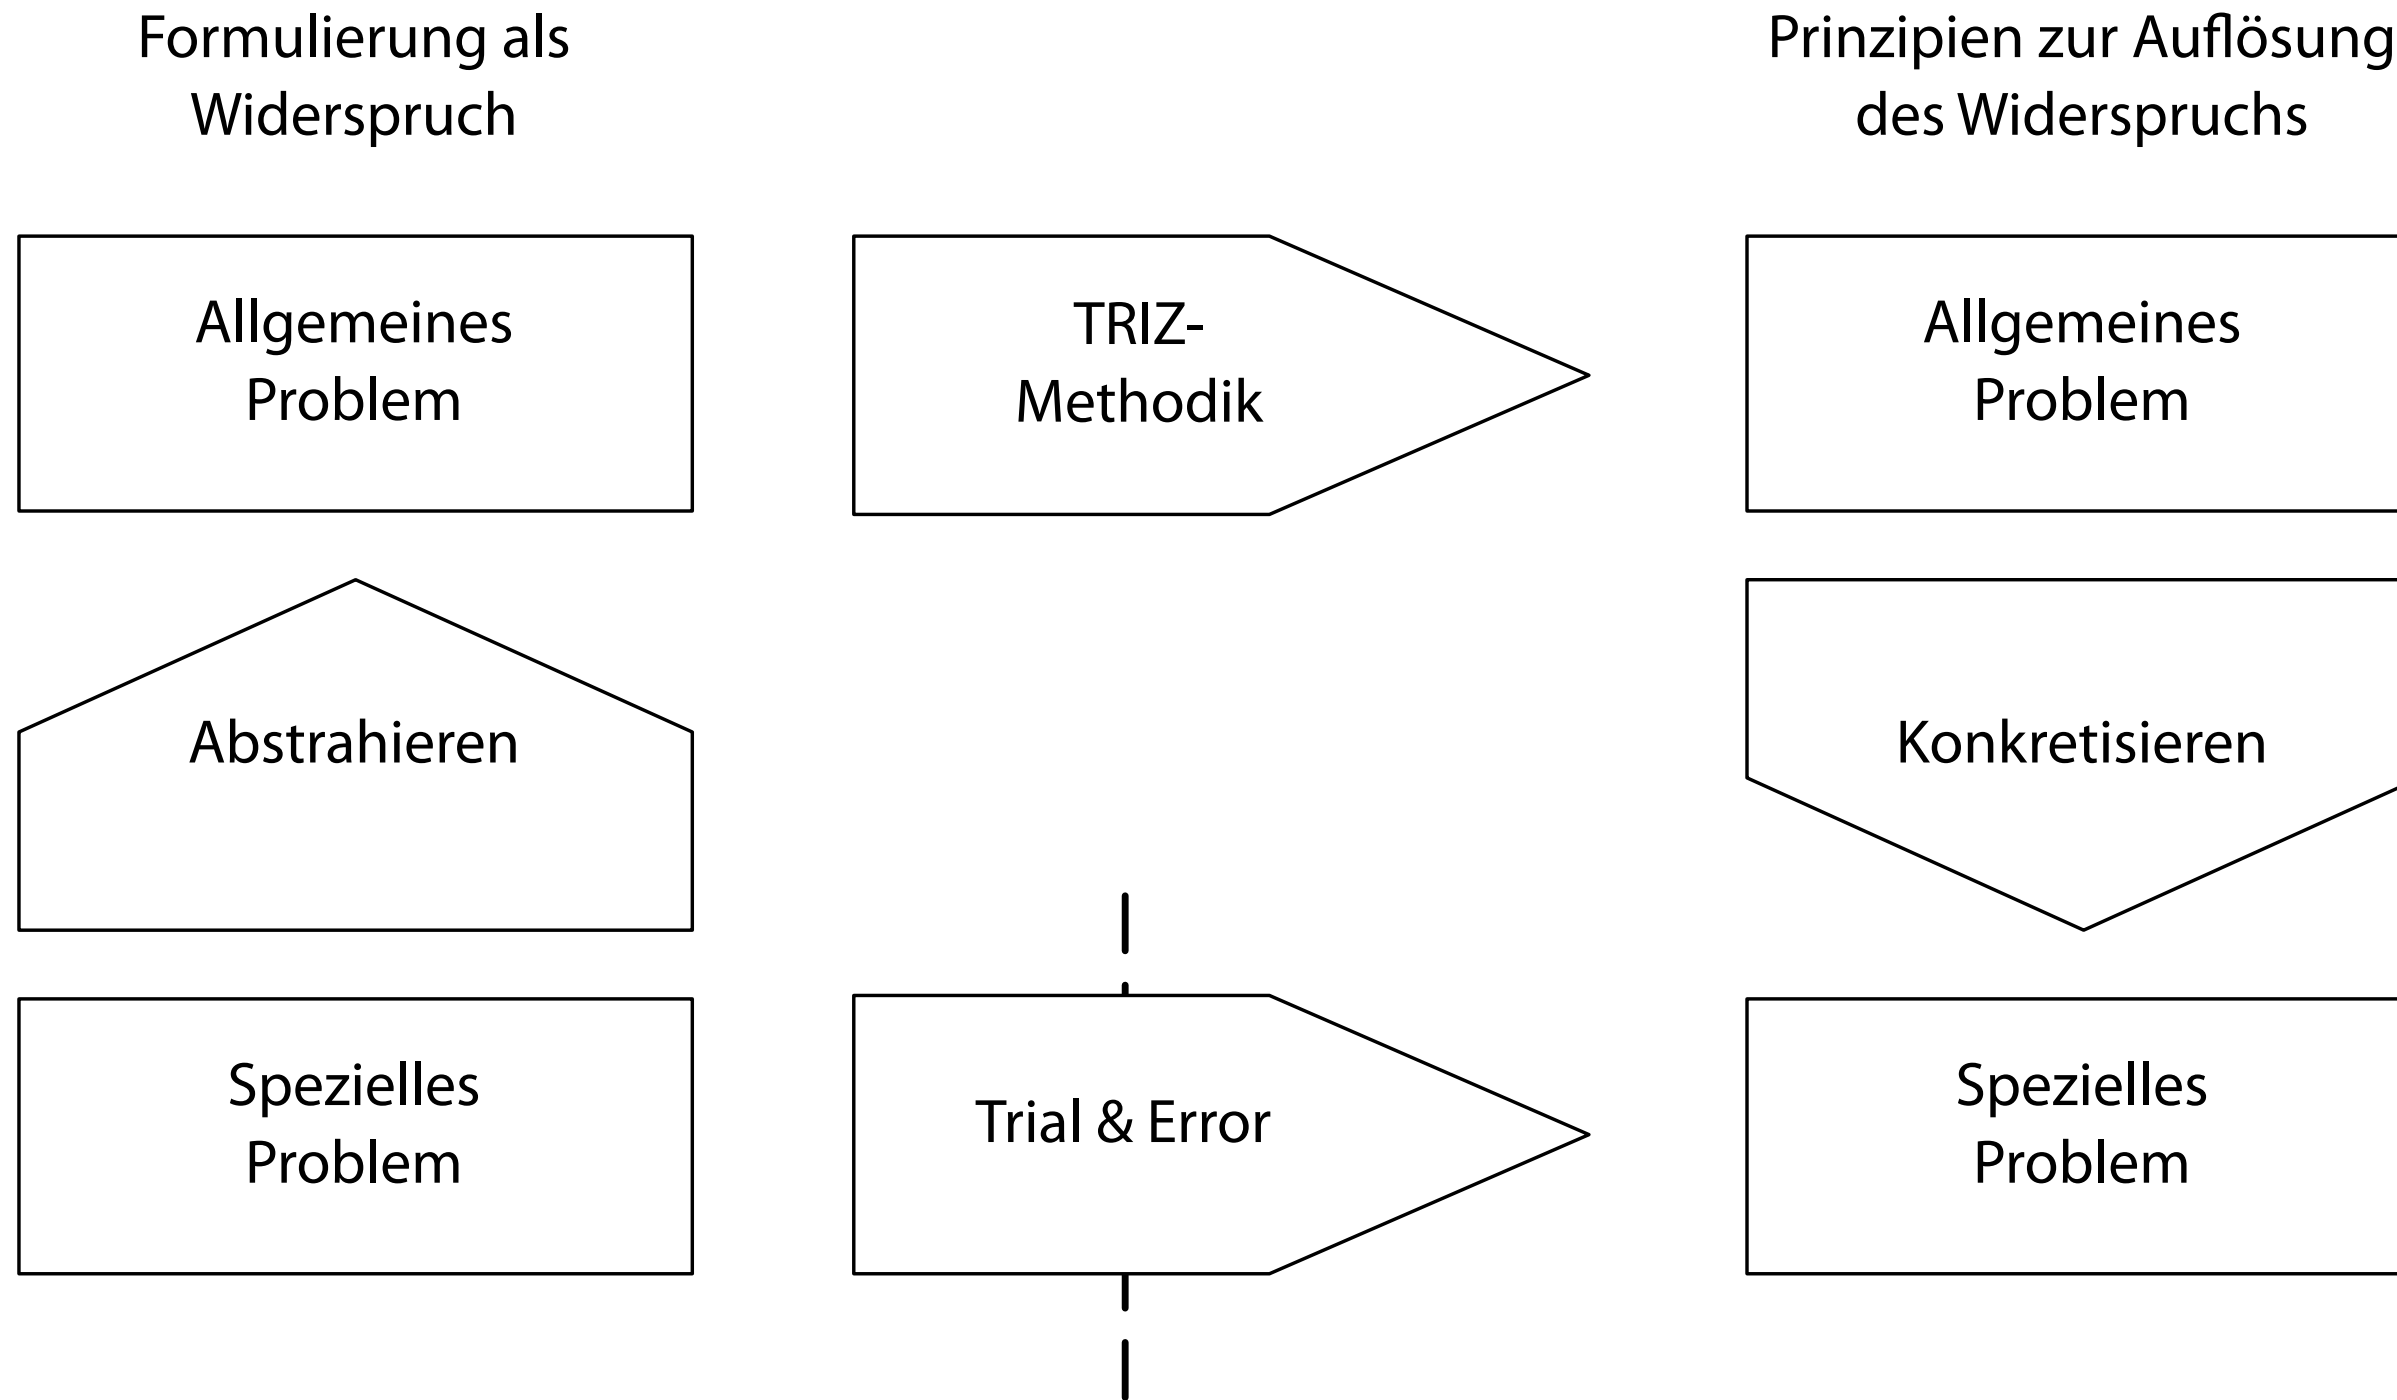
Formulierung als Widerspruch

Prinzipien zur Auflösung des Widerspruchs

Allgemeines Problem

TRIZ-Methodik

Allgemeines Problem

Abstrahieren

Konkretisieren

Spezielles Problem

Trial & Error

Spezielles Problem